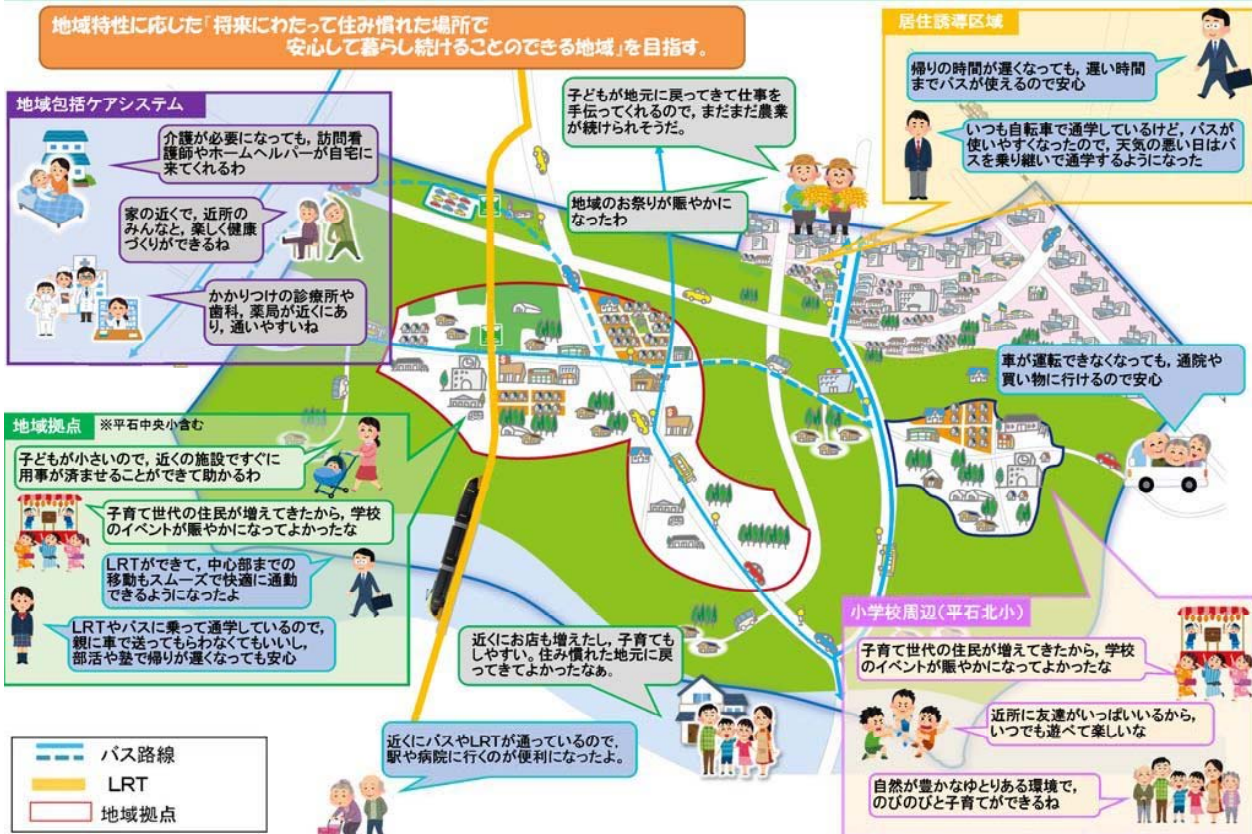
地域特性に応じた「将来にわたって住み慣れた場所で安心して暮らし続けることのできる地域」を目指す。

居住誘導区域

帰りの時間が遅くなっても，遅い時間までバスが使えるので安心

いつも自転車で通学しているけど，バスが使いやすくなったので，天気の悪い日はバスを乗り継いで通学するようになった

地域包括ケアシステム

介護が必要になっても，訪問看護師やホームヘルパーが自宅に来てくれるわ

家の近くで，近所のみんなと，楽しく健康づくりができるね

かかりつけの診療所や歯科，薬局が近くにあり，通いやすいね

子どもが地元に戻ってきて仕事を手伝ってくれるので，まだまだ農業が続けられそうだ。

地域のお祭りが賑やかになったわ

車が運転できなくなっても，通院や買い物に行けるので安心

地域拠点 ※平石中央小含む

子どもが小さいので，近くの施設ですぐに用事が済ませることができて助かるわ

子育て世代の住民が増えてきたから，学校のイベントが賑やかになってよかったな

LRTができて，中心部までの移動もスムーズで快適に通勤できるようになったよ

LRTやバスに乗って通学しているので，親に車で送ってもらわなくてもいいし，部活や塾で帰りが遅くなっても安心

近くにお店も増えたし，子育てもしやすい。住み慣れた地元に戻ってきてよかったなぁ。

小学校周辺（平石北小）

子育て世代の住民が増えてきたから，学校のイベントが賑やかになってよかったな

近所に友達がいっぱいいるから，いつでも遊べて楽しいな

自然が豊かなゆとりある環境で，のびのびと子育てができるね

近くにバスやLRTが通っているので，駅や病院に行くのが便利になったよ。

バス路線
LRT
地域拠点